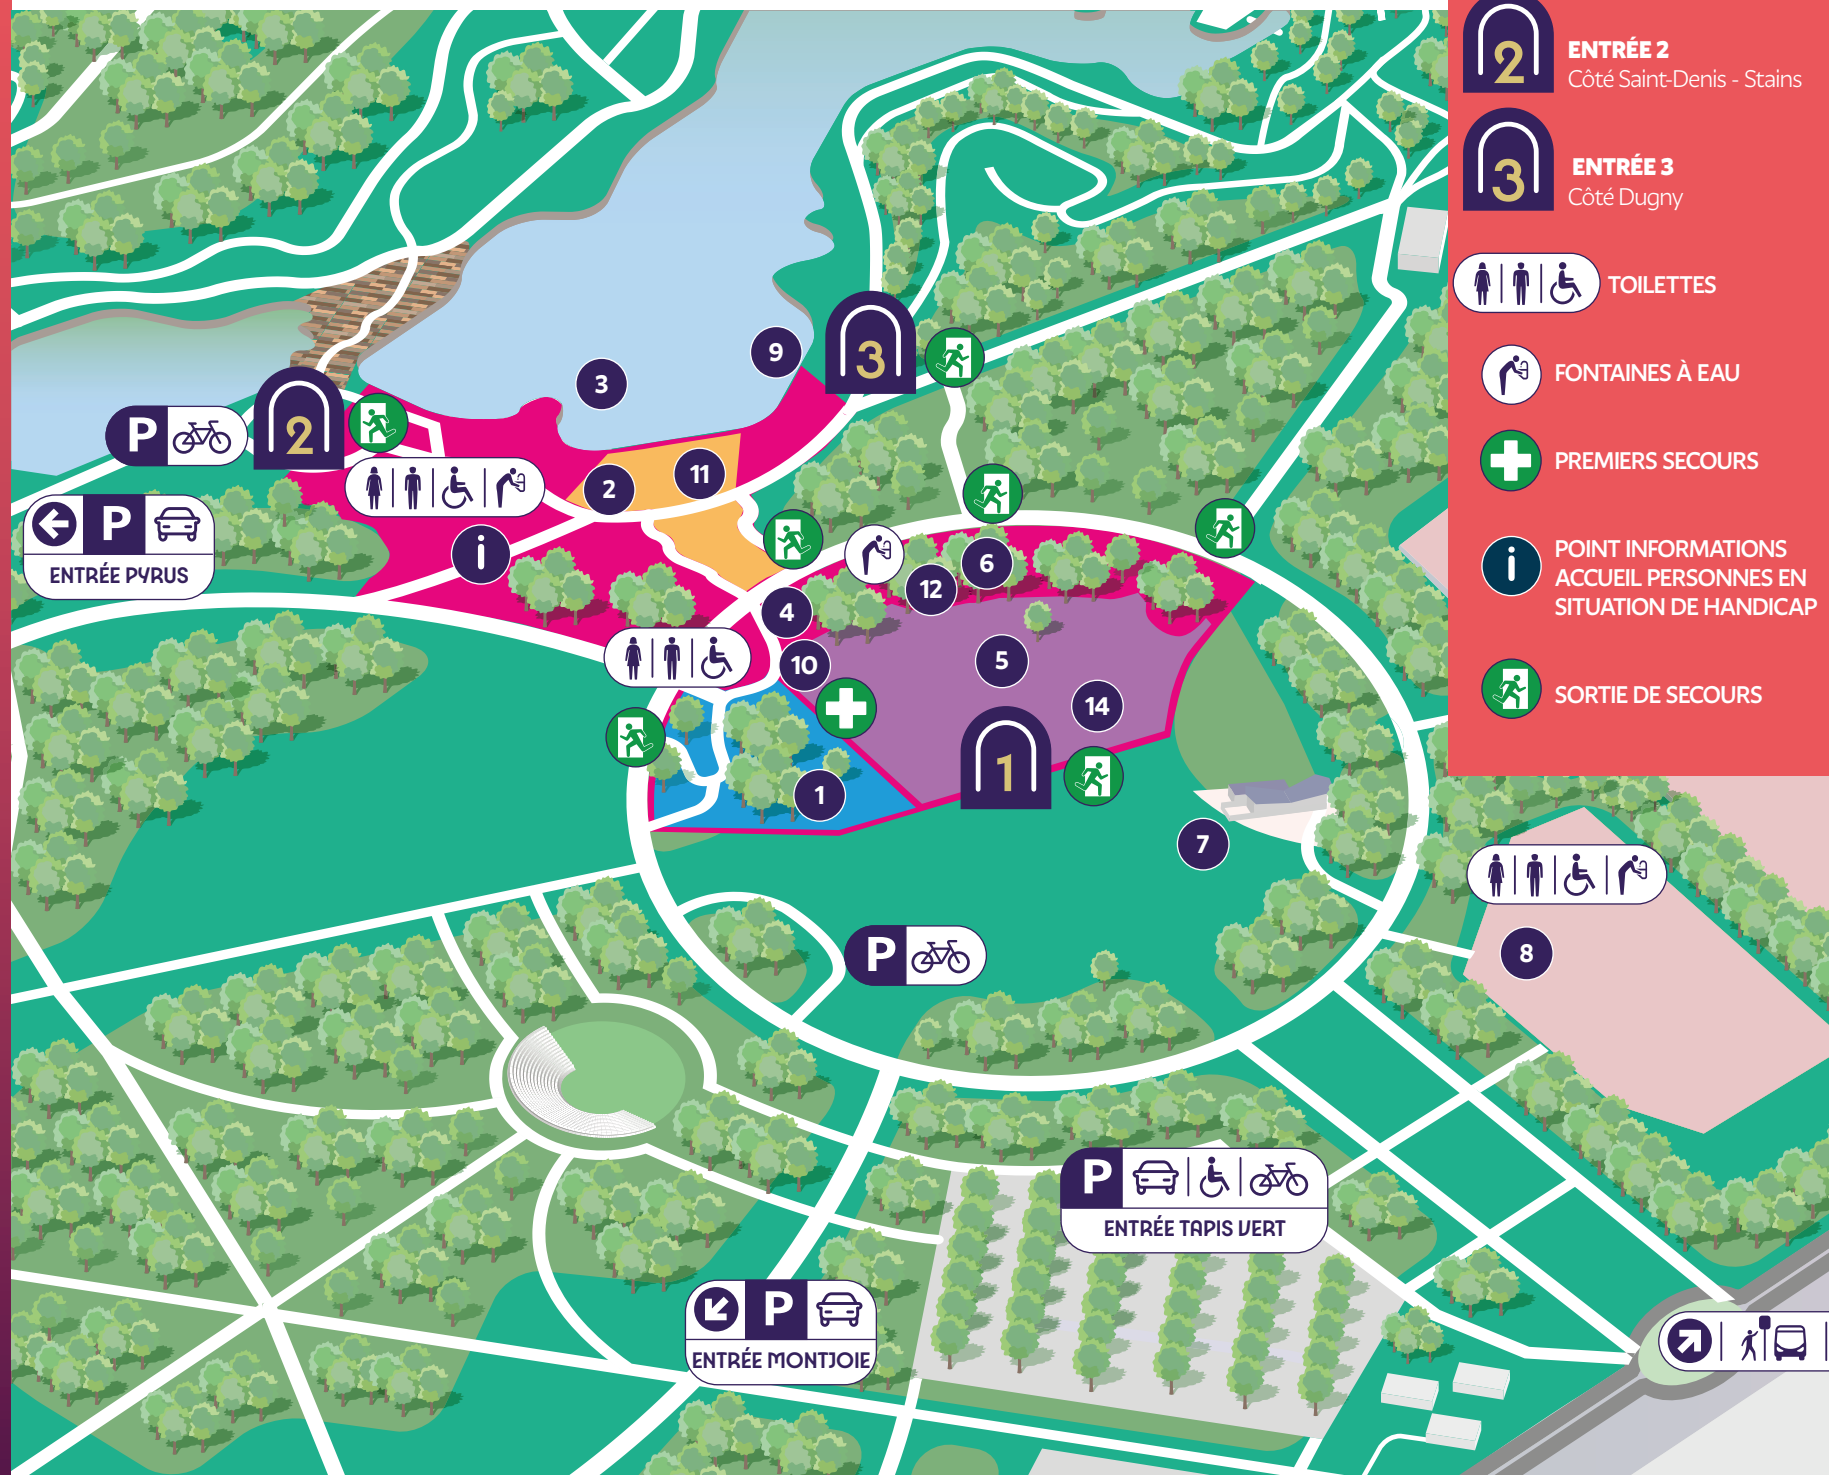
2 ENTRÉE 2
Côté Saint-Denis - Stains

3 ENTRÉE 3
Côté Dugny

TOILETTES

FONTAINES À EAU

PREMIERS SECOURS

POINT INFORMATIONS ACCUEIL PERSONNES EN SITUATION DE HANDICAP

SORTIE DE SECOURS

9
3
3
P
2
11
2
P
ENTRÉE PYRUS
i
6
12
4
10
5
14
1
1
7
8
P
P
ENTRÉE TAPIS VERT
P
ENTRÉE MONTJOIE